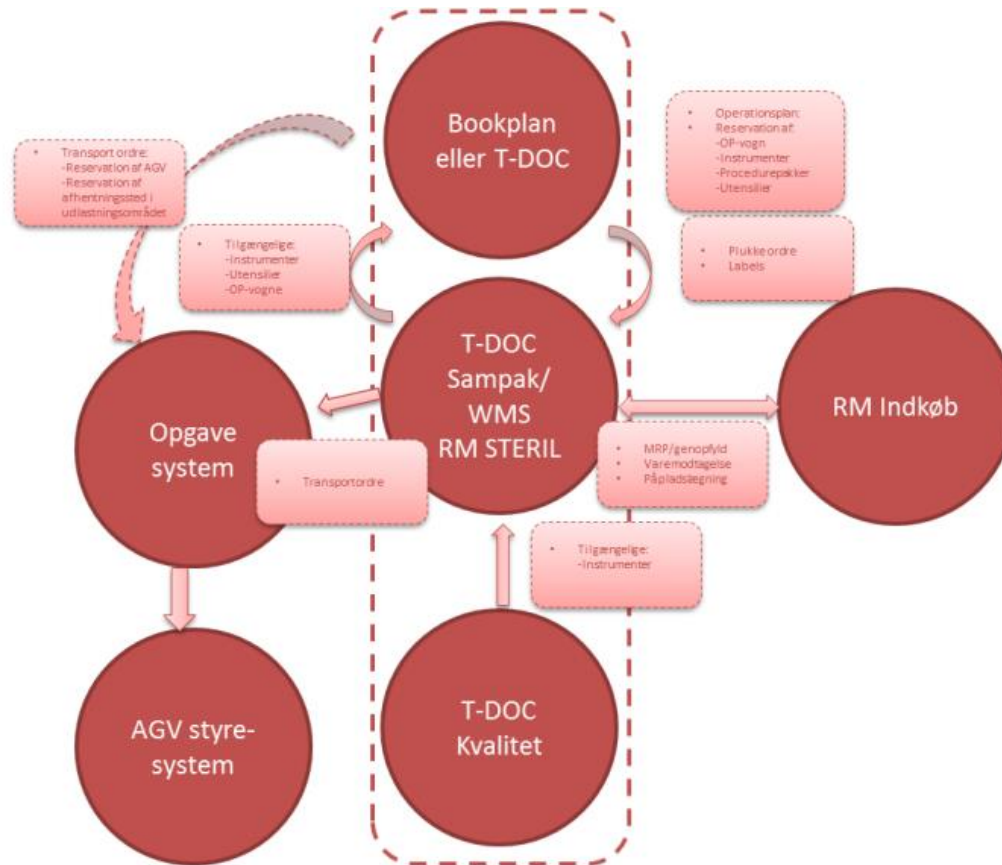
Bookplan eller T-DOC

• Operationsplan:
• Reservation af:
-OP-vogn
-Instrumenter
-Procedurepakker
-Utensilier

• Transport ordre:
-Reservation af AGV
-Reservation af afhentningssted i udlastningsområdet

• Tilgængelige:
-Instrumenter
-Utensilier
-OP-vogne

• Plukkeordre
• Labels

T-DOC Sampak/ WMS RM STERIL

Opgave system

RM Indkøb

• Transportordre

• MRP/genopfyld
• Varemodtagelse
• Påpladsægning

• Tilgængelige:
-Instrumenter

AGV styre-system

T-DOC Kvalitet